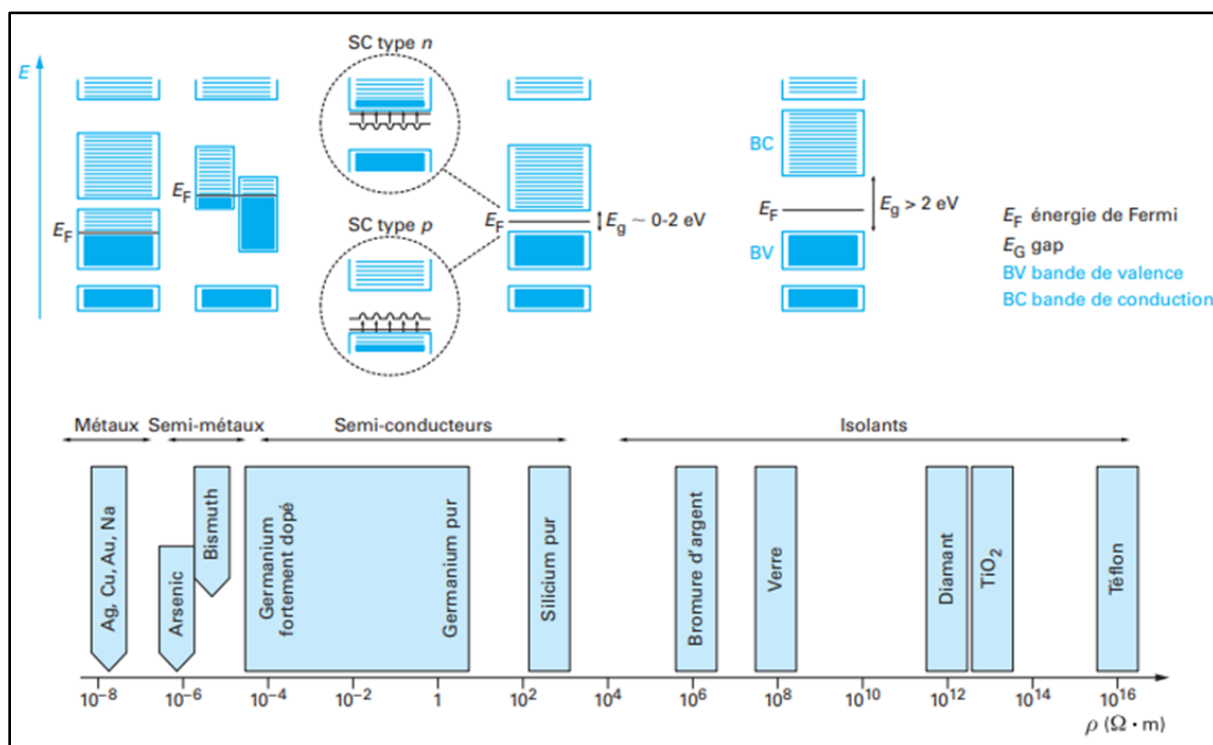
$E$

SC type $n$

$E_F$

$E_F$

SC type $p$

$E_F$

$E_g \sim$ 0-2 eV

BC

$E_F$

$E_g > 2$ eV

BV

$E_F$ énergie de Fermi
$E_G$ gap
BV bande de valence
BC bande de conduction

Métaux Semi-métaux Semi-conducteurs Isolants

Ag, Cu, Au, Na

Arsenic

Bismuth

Germanium fortement dopé

Germanium pur

Silicium pur

Bromure d'argent

Verre

Diamant

$TiO_2$

Téflon

$10^{-8}$ $10^{-6}$ $10^{-4}$ $10^{-2}$ 1 $10^{2}$ $10^{4}$ $10^{6}$ $10^{8}$ $10^{10}$ $10^{12}$ $10^{14}$ $10^{16}$

$\rho$ ($\Omega \cdot$ m)